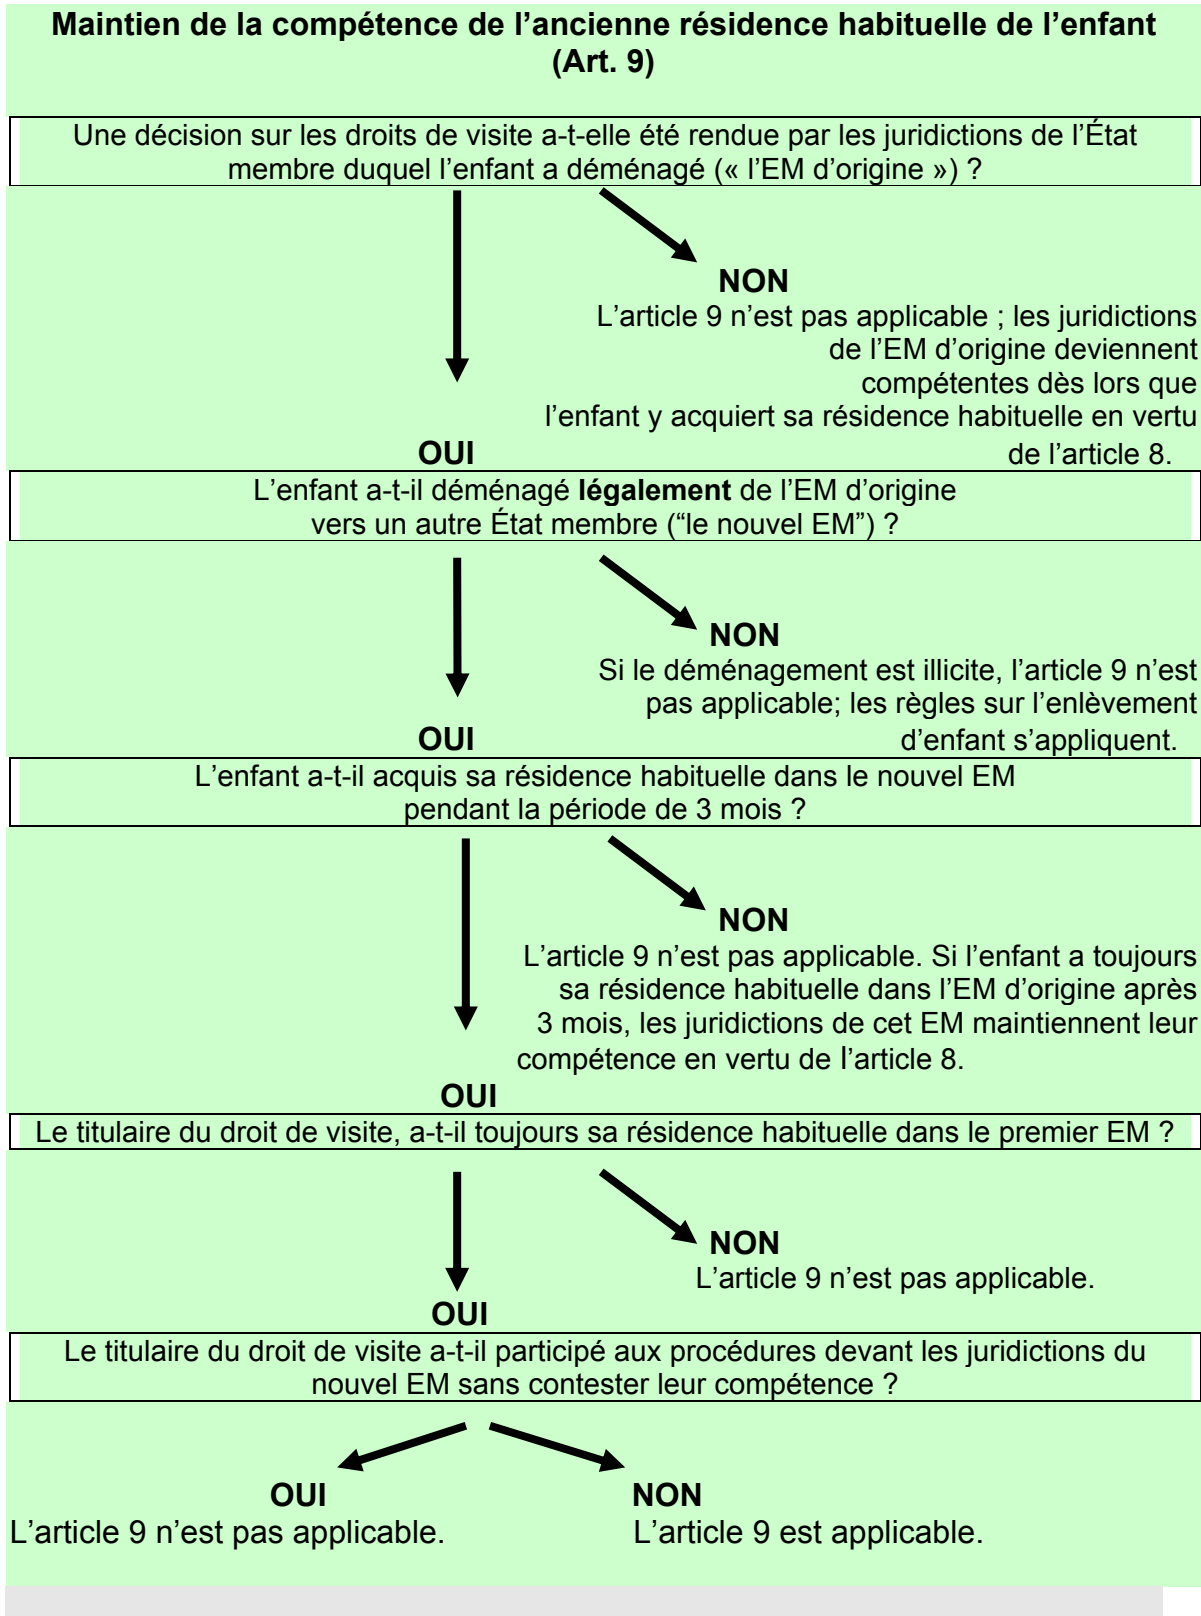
**Maintien de la compétence de l'ancienne résidence habituelle de l'enfant (Art. 9)**

Une décision sur les droits de visite a-t-elle été rendue par les juridictions de l'État membre duquel l'enfant a déménagé (« l'EM d'origine ») ?

**NON**
L'article 9 n'est pas applicable ; les juridictions de l'EM d'origine deviennent compétentes dès lors que l'enfant y acquiert sa résidence habituelle en vertu de l'article 8.

**OUI**

L'enfant a-t-il déménagé **légalement** de l'EM d'origine vers un autre État membre ("le nouvel EM") ?

**NON**
Si le déménagement est illicite, l'article 9 n'est pas applicable; les règles sur l'enlèvement d'enfant s'appliquent.

**OUI**

L'enfant a-t-il acquis sa résidence habituelle dans le nouvel EM pendant la période de 3 mois ?

**NON**
L'article 9 n'est pas applicable. Si l'enfant a toujours sa résidence habituelle dans l'EM d'origine après 3 mois, les juridictions de cet EM maintiennent leur compétence en vertu de l'article 8.

**OUI**

Le titulaire du droit de visite, a-t-il toujours sa résidence habituelle dans le premier EM ?

**NON**
L'article 9 n'est pas applicable.

**OUI**

Le titulaire du droit de visite a-t-il participé aux procédures devant les juridictions du nouvel EM sans contester leur compétence ?

**OUI**
L'article 9 n'est pas applicable.

**NON**
L'article 9 est applicable.